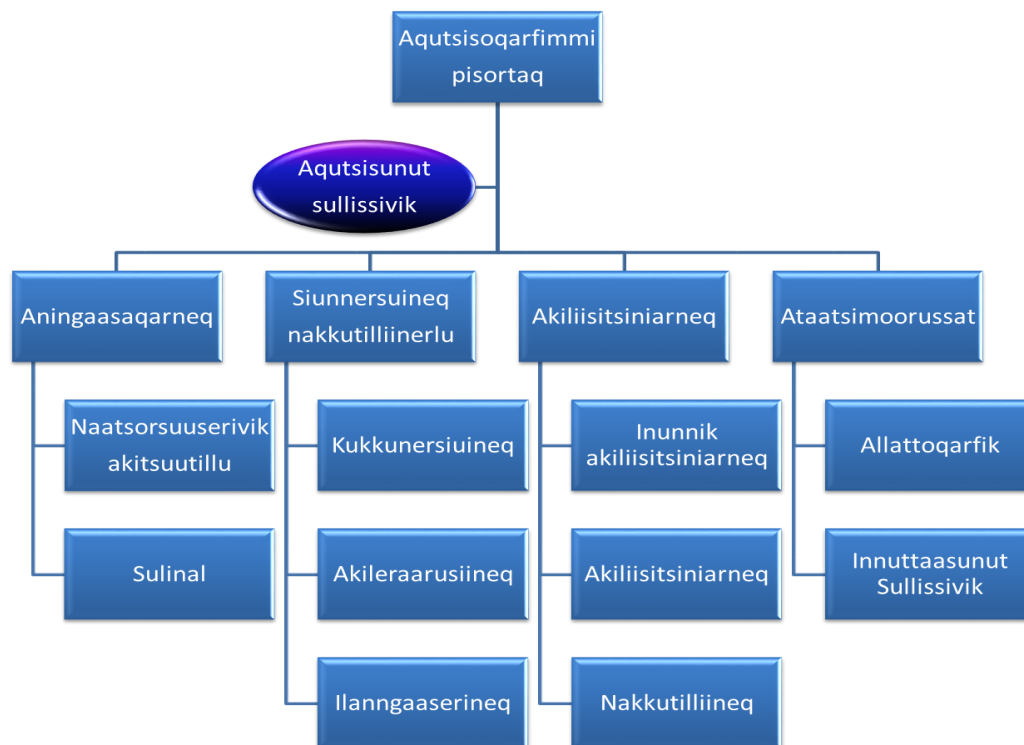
Aqutsisoqarfimmi pisortaq

Aqutsisunut sullissivik

Aningaasaqarneq

Naatsorsuuserivik akitsuutillu

Sulinal

Siunnersuineq nakkutilliinerlu

Kukkunersiuineq

Akileraarusiineq

Ilanngaaserineq

Akiliisitsiniarneq

Inunnik akiliisitsiniarneq

Akiliisitsiniarneq

Nakkutilliineq

Ataatsimoorussat

Allattoqarfik

Innuttaasunut Sullissivik